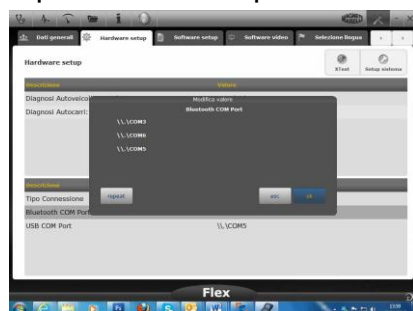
Dati generali
Hardware setup
Software setup
Software video
Selezione lingua

Hardware setup

XTest
Setup sistema

Descrizione
Valore
Diagnosi Autoveicoli
Diagnosi Autocarri

Modifica valore
Bluetooth COM Port
\\.\COM3
\\.\COM6
\\.\COM5

Descrizione
Tipo Connessione
Bluetooth COM Port
USB COM Port
\\.\COM5

Ripeti
esc
ok

Flex